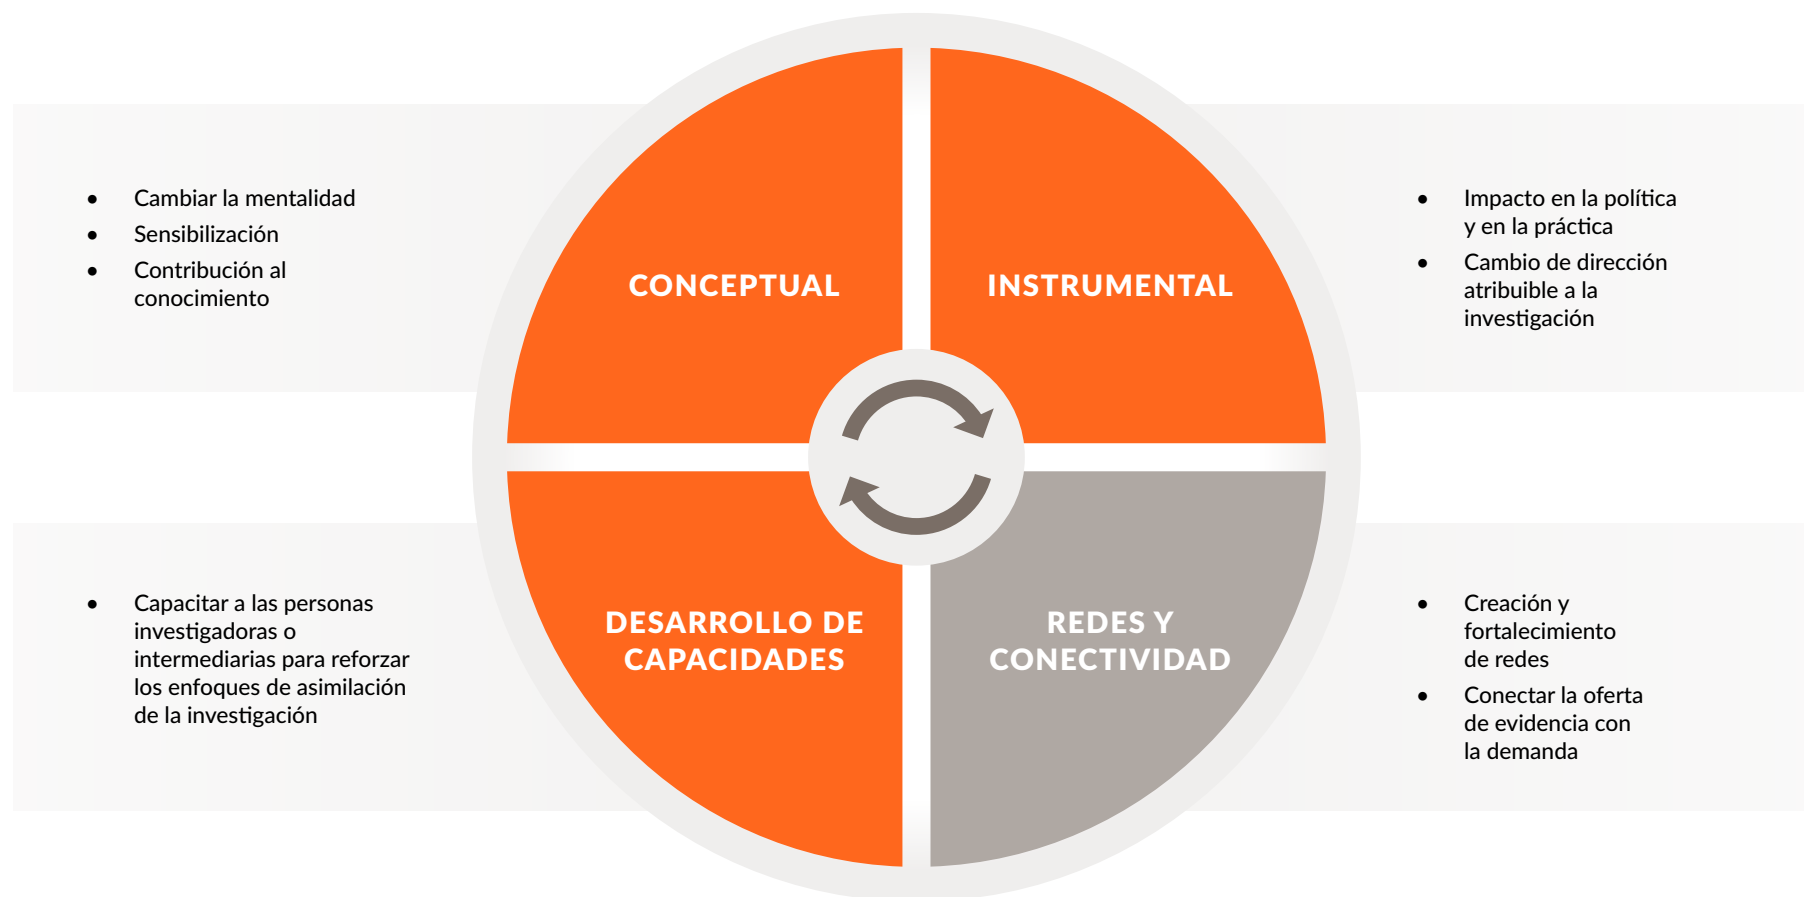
- Cambiar la mentalidad
- Sensibilización
- Contribución al conocimiento

CONCEPTUAL

INSTRUMENTAL

- Impacto en la política y en la práctica
- Cambio de dirección atribuible a la investigación

- Capacitar a las personas investigadoras o intermediarias para reforzar los enfoques de asimilación de la investigación

DESARROLLO DE CAPACIDADES

REDES Y CONECTIVIDAD

- Creación y fortalecimiento de redes
- Conectar la oferta de evidencia con la demanda